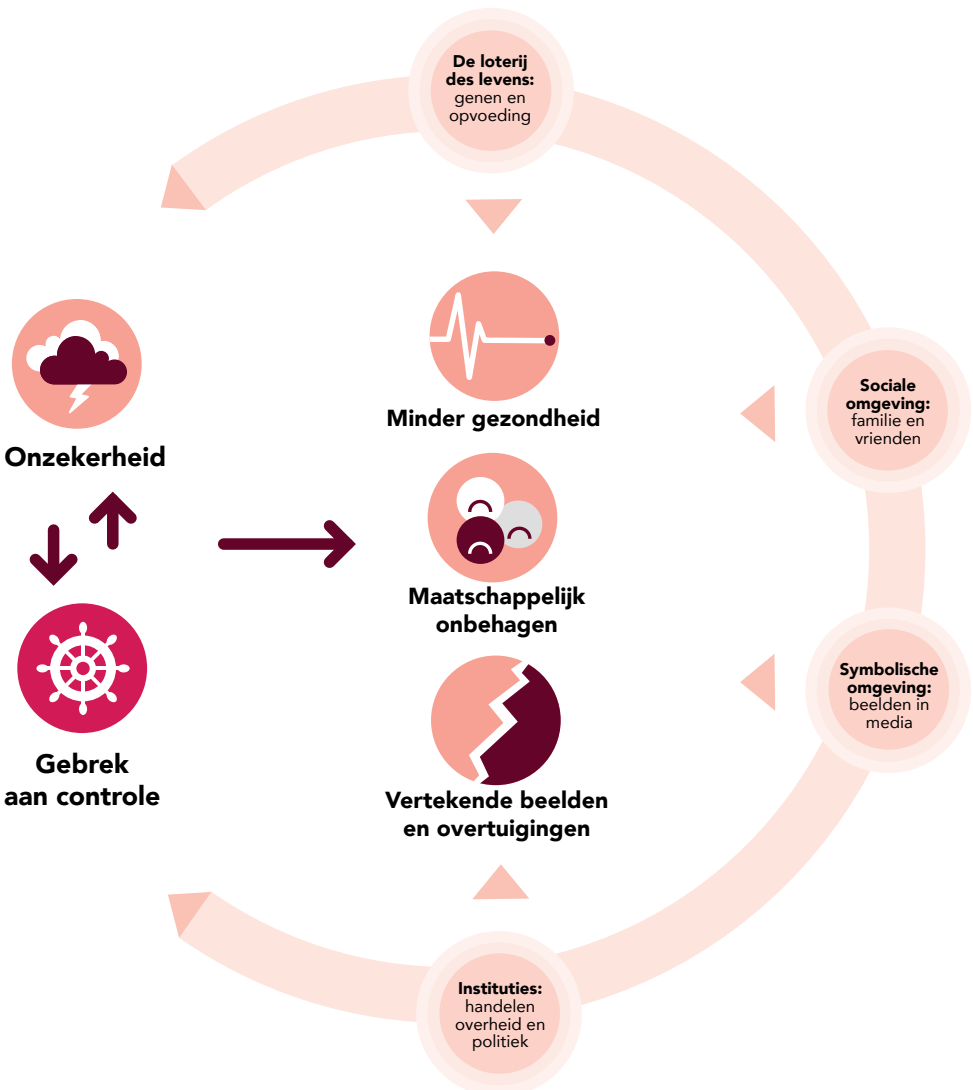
De loterij des levens: genen en opvoeding

Onzekerheid

Gebrek aan controle

Minder gezondheid

Maatschappelijk onbehagen

Vertekende beelden en overtuigingen

Sociale omgeving: familie en vrienden

Symbolische omgeving: beelden in media

Instituties: handelen overheid en politiek